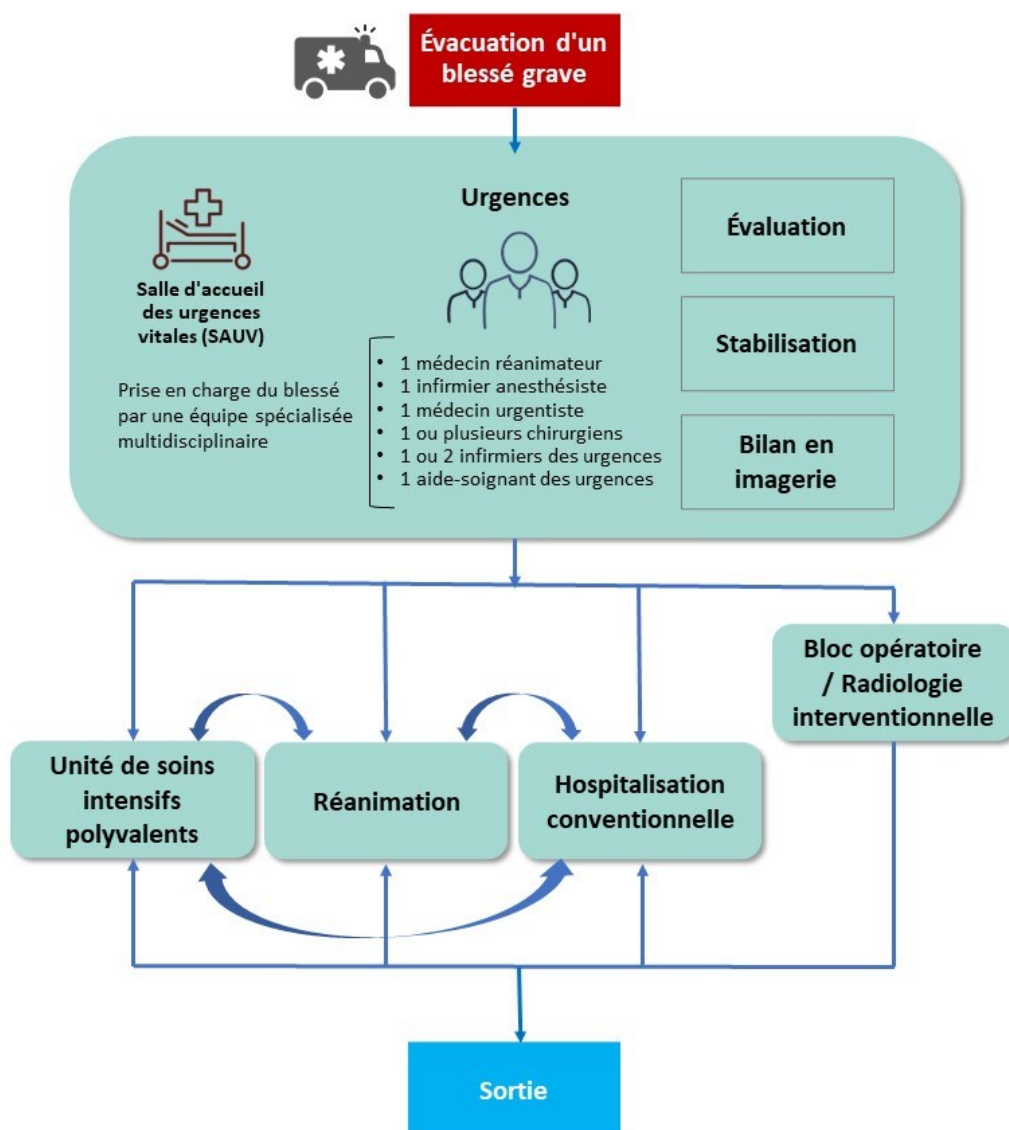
Évacuation d'un blessé grave

Urgences

Salle d'accueil des urgences vitales (SAUV)

Prise en charge du blessé par une équipe spécialisée multidisciplinaire

- 1 médecin réanimateur
- 1 infirmier anesthésiste
- 1 médecin urgentiste
- 1 ou plusieurs chirurgiens
- 1 ou 2 infirmiers des urgences
- 1 aide-soignant des urgences

Évaluation

Stabilisation

Bilan en imagerie

Bloc opératoire / Radiologie interventionnelle

Unité de soins intensifs polyvalents

Réanimation

Hospitalisation conventionnelle

Sortie